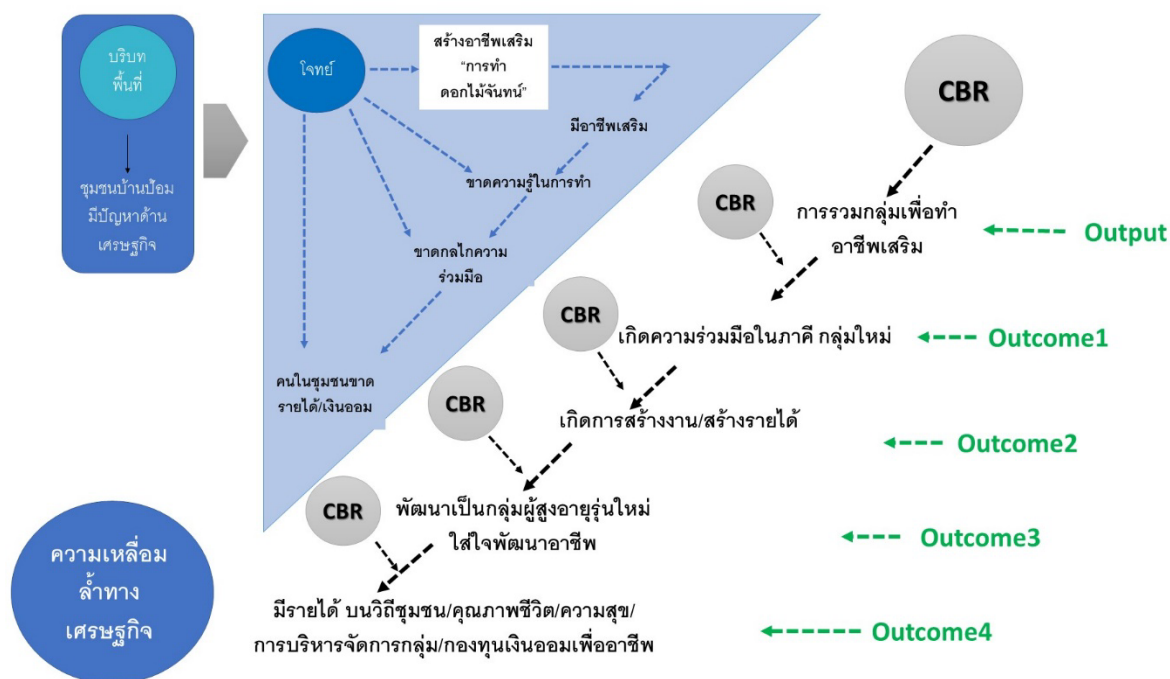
บริบท
พื้นที่

ชุมชนบ้านป้อม
มีปัญหาด้าน
เศรษฐกิจ

โจทย์

สร้างอาชีพเสริม
"การทำ
ดอกไม้จันทน์"

มีอาชีพเสริม

ขาดความรู้ในการทำ

ขาดกลไกความ
ร่วมมือ

คนในชุมชนขาด
รายได้/เงินออม

CBR

CBR

การรวมกลุ่มเพื่อทำ
อาชีพเสริม

Output

CBR

เกิดความร่วมมือในภาคี กลุ่มใหม่

Outcome1

CBR

เกิดการสร้างงาน/สร้างรายได้

Outcome2

CBR

พัฒนาเป็นกลุ่มผู้สูงอายุรุ่นใหม่
ใส่ใจพัฒนาอาชีพ

Outcome3

ความเหลื่อม
ล้ำทาง
เศรษฐกิจ

มีรายได้ บนวิถีชุมชน/คุณภาพชีวิต/ความสุข/
การบริหารจัดการกลุ่ม/กองทุนเงินออมเพื่ออาชีพ

Outcome4